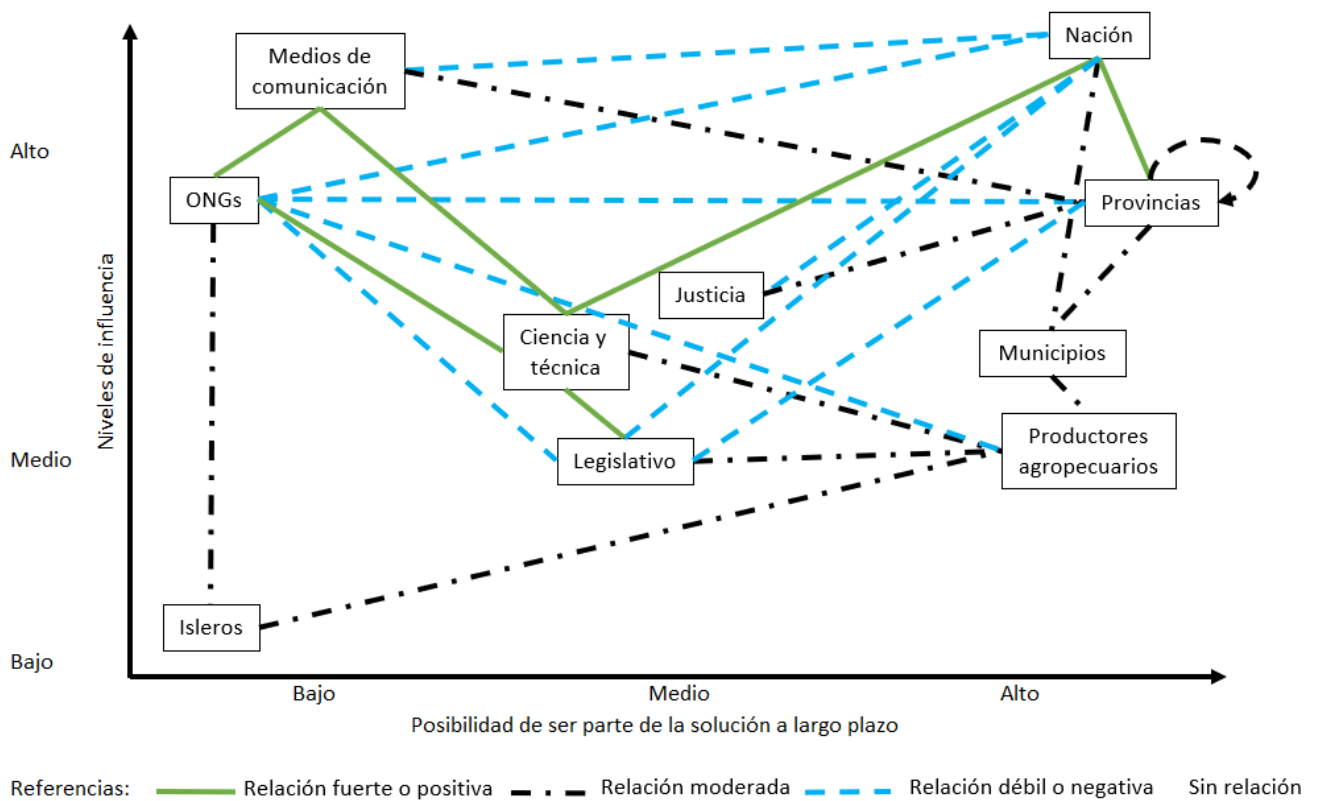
Medios de comunicación

Nación

Alto

ONGs

Provincias

Justicia

Ciencia y técnica

Municipios

Niveles de influencia

Medio

Legislativo

Productores agropecuarios

Isleros

Bajo

Bajo

Medio

Alto

Posibilidad de ser parte de la solución a largo plazo

Referencias: Relación fuerte o positiva Relación moderada Relación débil o negativa Sin relación